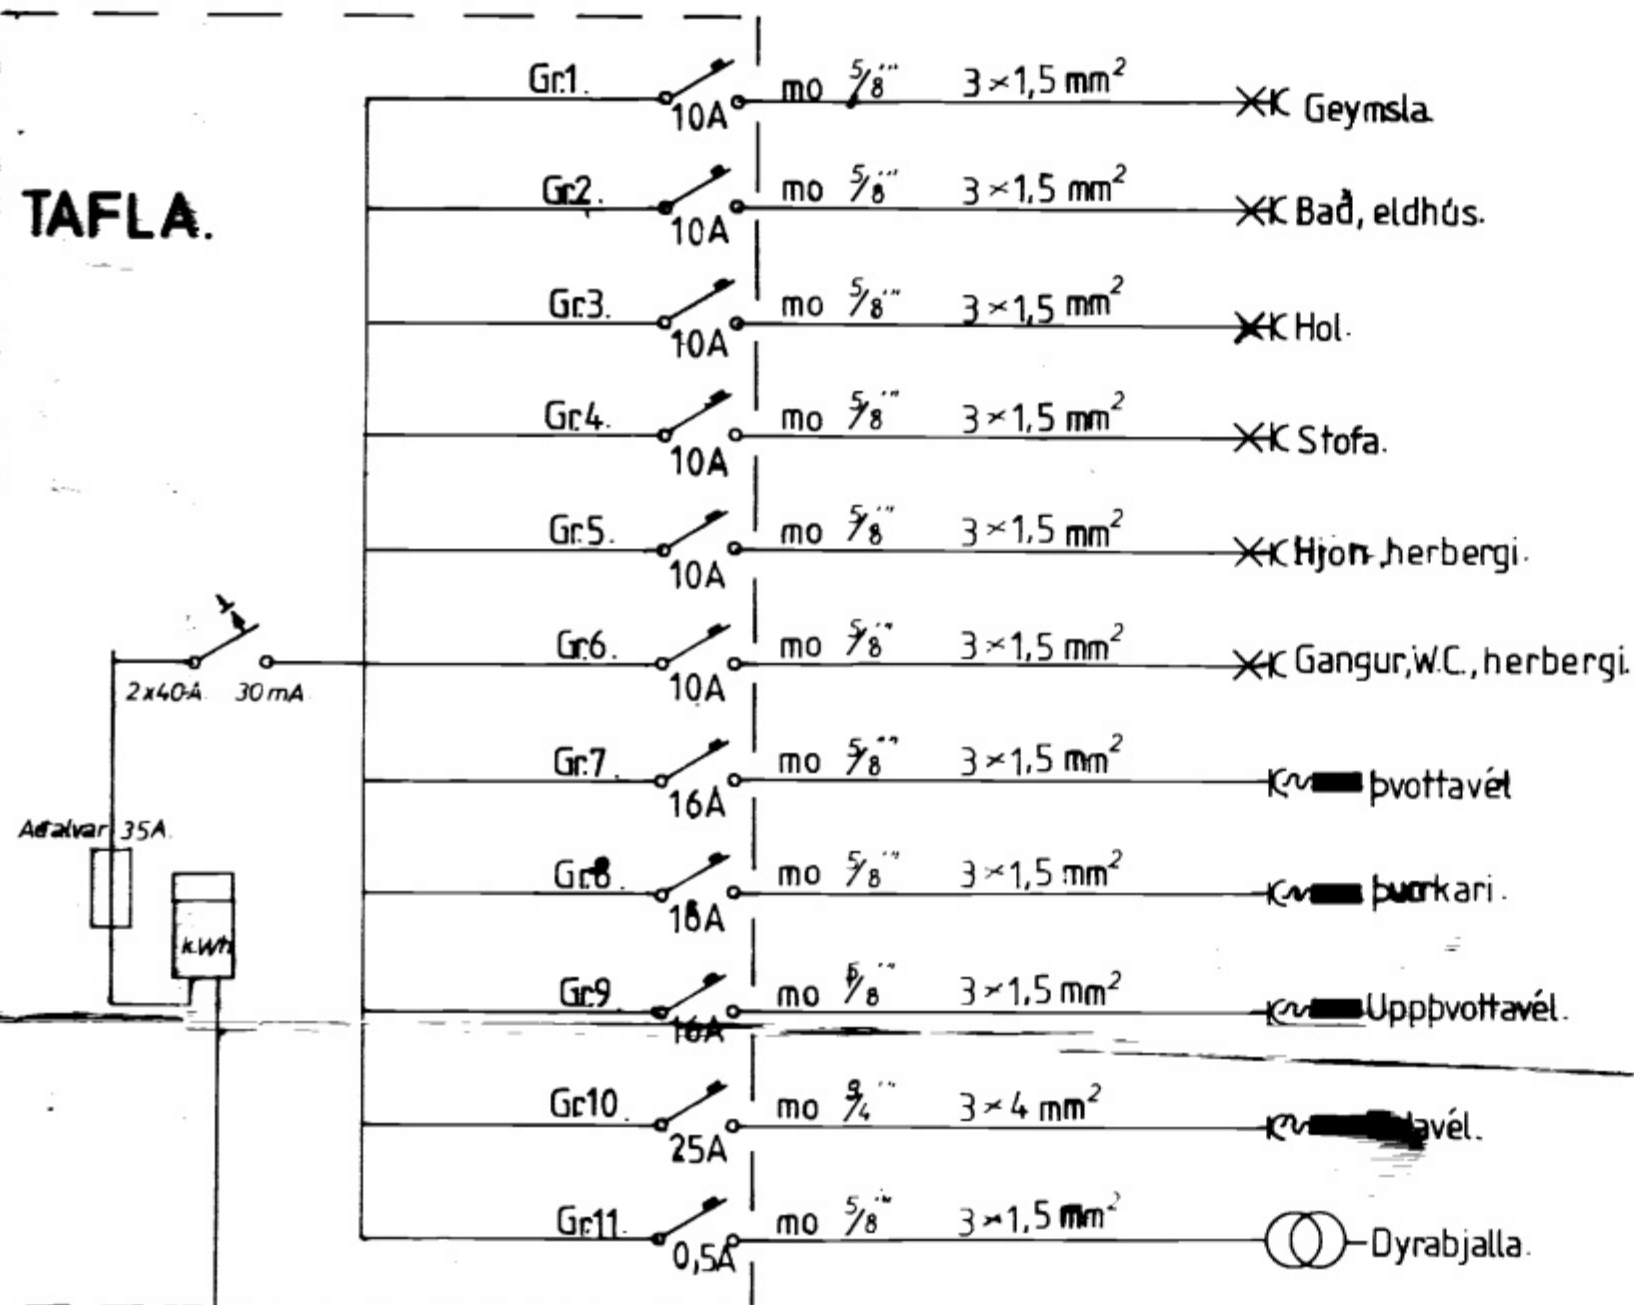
TAFLA.

Gr.1. 10A mo $\frac{5}{8}$" $3\times1,5$ mm$^2$ Geymsla.

Gr.2. 10A mo $\frac{5}{8}$" $3\times1,5$ mm$^2$ Bað, eldhús.

Gr.3. 10A mo $\frac{5}{8}$" $3\times1,5$ mm$^2$ Hol.

Gr.4. 10A mo $\frac{5}{8}$" $3\times1,5$ mm$^2$ Stofa.

Gr.5. 10A mo $\frac{5}{8}$" $3\times1,5$ mm$^2$ Hjon herbergi.

Gr.6. 10A mo $\frac{5}{8}$" $3\times1,5$ mm$^2$ Gangur, W.C., herbergi.

2x40A 30mA

Gr.7. 16A mo $\frac{5}{8}$" $3\times1,5$ mm$^2$ þvottavél

Aðalvar 35A

Gr.8. 16A mo $\frac{5}{8}$" $3\times1,5$ mm$^2$ þurrkari.

kWh

Gr.9 16A mo $\frac{5}{8}$" $3\times1,5$ mm$^2$ Uppþvottavél.

Gr.10. 25A mo $\frac{3}{4}$" $3\times4$ mm$^2$ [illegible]avél.

Gr.11. 0,5A mo $\frac{5}{8}$" $3\times1,5$ mm$^2$ Dyrabjalla.